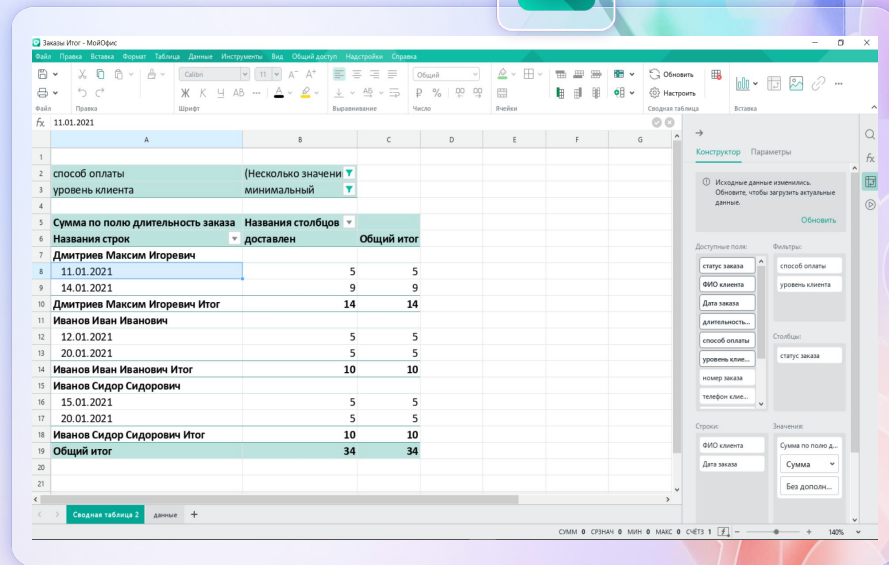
Заказы Итог - МойОфис

Файл Правка Вставка Формат Таблица Данные Инструменты Вид Общий доступ Надстройки Справка

Calibri 11 Общий Обновить Настроить

Файл Правка Шрифт Выравнивание Число Ячейки Сводная таблица Вставка

fx 11.01.2021

| | A | B | C | D | E | F | G |
|---|---|---|---|---|---|---|---|
| 1 | | | | | | | |
| 2 | способ оплаты | (Несколько значени | | | | | |
| 3 | уровень клиента | минимальный | | | | | |
| 4 | | | | | | | |
| 5 | Сумма по полю длительность заказа | Названия столбцов | | | | | |
| 6 | Названия строк | доставлен | Общий итог | | | | |
| 7 | Дмитриев Максим Игоревич | | | | | | |
| 8 | 11.01.2021 | 5 | 5 | | | | |
| 9 | 14.01.2021 | 9 | 9 | | | | |
| 10 | Дмитриев Максим Игоревич Итог | 14 | 14 | | | | |
| 11 | Иванов Иван Иванович | | | | | | |
| 12 | 12.01.2021 | 5 | 5 | | | | |
| 13 | 20.01.2021 | 5 | 5 | | | | |
| 14 | Иванов Иван Иванович Итог | 10 | 10 | | | | |
| 15 | Иванов Сидор Сидорович | | | | | | |
| 16 | 15.01.2021 | 5 | 5 | | | | |
| 17 | 20.01.2021 | 5 | 5 | | | | |
| 18 | Иванов Сидор Сидорович Итог | 10 | 10 | | | | |
| 19 | Общий итог | 34 | 34 | | | | |
| 20 | | | | | | | |
| 21 | | | | | | | |

Сводная таблица 2 данные +

СУММ 0 СРЗНАЧ 0 МИН 0 МАКС 0 СЧЁТ 1 140%

Конструктор Параметры

Исходные данные изменились. Обновите, чтобы загрузить актуальные данные.

Обновить

Доступные поля:
статус заказа
ФИО клиента
Дата заказа
длительность...
способ оплаты
уровень клие...
номер заказа
телефон клие...

Фильтры:
способ оплаты
уровень клиента

Столбцы:
статус заказа

Строки:
ФИО клиента
Дата заказа

Значения:
Сумма по полю д...
Сумма
Без дополн...